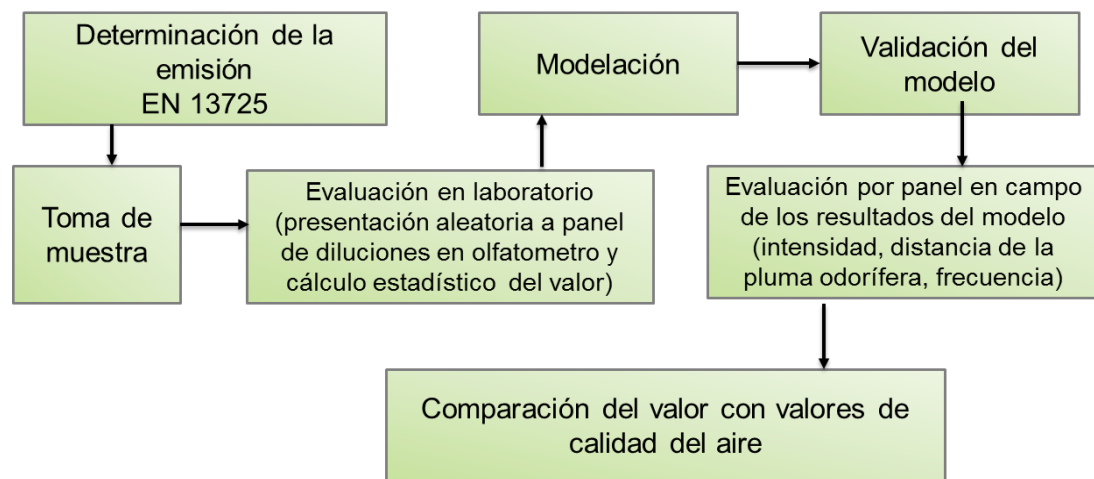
Determinación de la emisión
EN 13725

Toma de muestra

Evaluación en laboratorio (presentación aleatoria a panel de diluciones en olfatometro y cálculo estadístico del valor)

Modelación

Validación del modelo

Evaluación por panel en campo de los resultados del modelo (intensidad, distancia de la pluma odorífera, frecuencia)

Comparación del valor con valores de calidad del aire